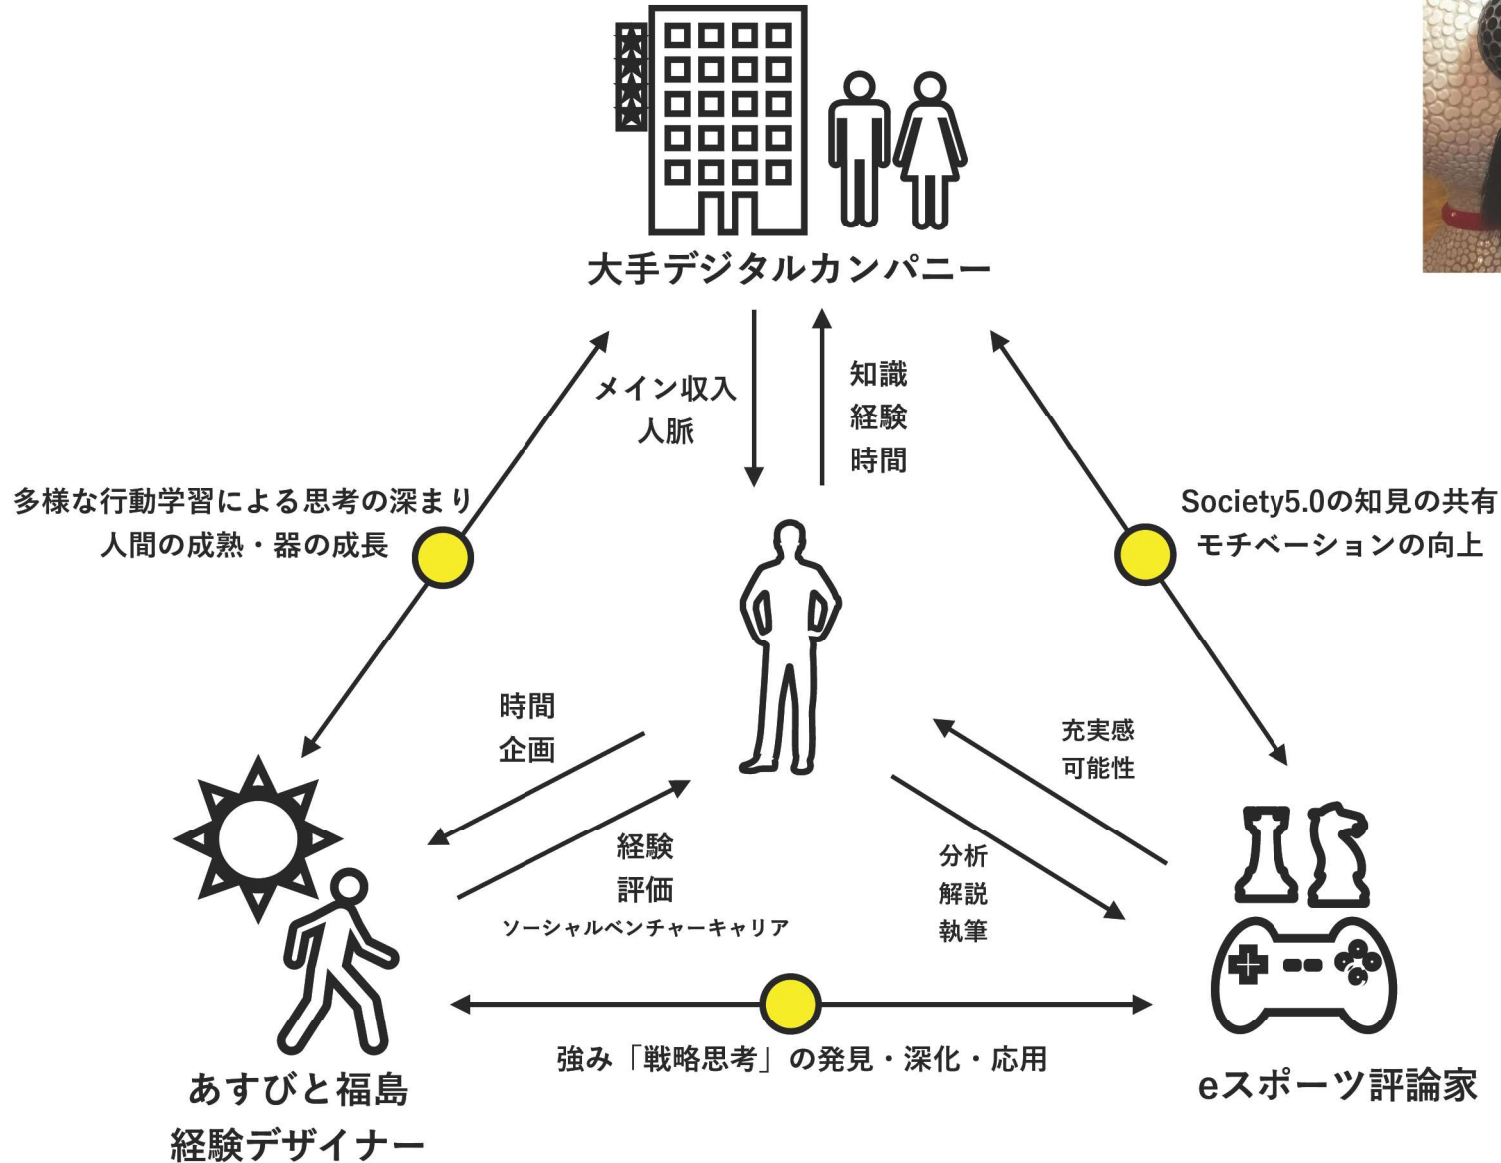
大手デジタルカンパニー

メイン収入
人脈

知識
経験
時間

多様な行動学習による思考の深まり
人間の成熟・器の成長

Society5.0の知見の共有
モチベーションの向上

時間
企画

経験
評価
ソーシャルベンチャーキャリア

充実感
可能性

分析
解説
執筆

強み「戦略思考」の発見・深化・応用

あすびと福島
経験デザイナー

eスポーツ評論家